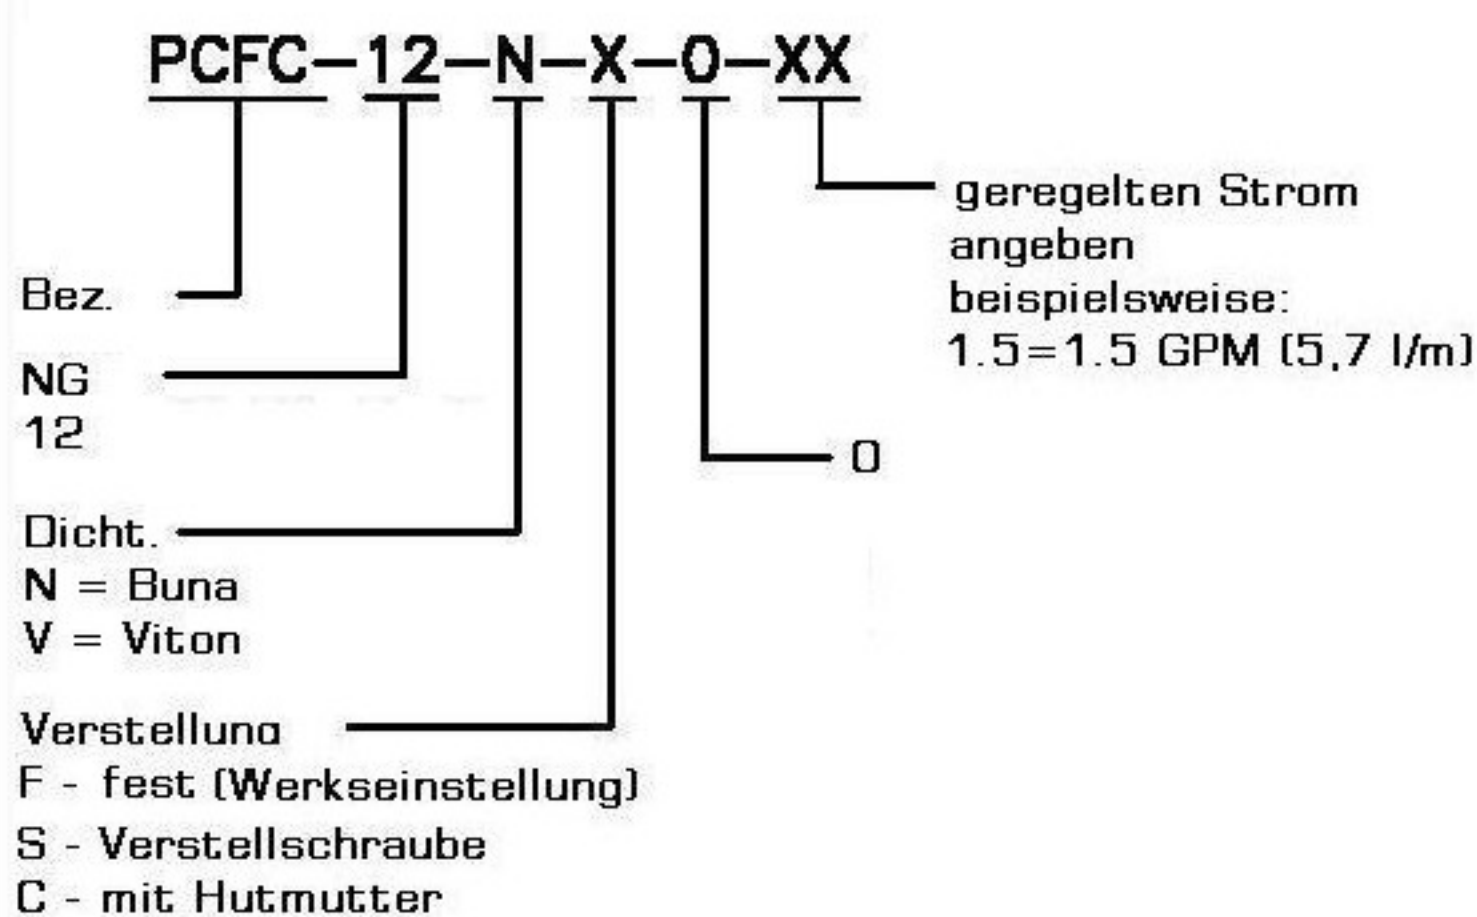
PCFC–12–N–X–0–XX

Bez.

NG
12

Dicht.
N = Buna
V = Viton

Verstellung
F - fest (Werkseinstellung)
S - Verstellschraube
C - mit Hutmutter

0

geregelten Strom angeben
beispielsweise:
1.5=1.5 GPM (5,7 l/m)